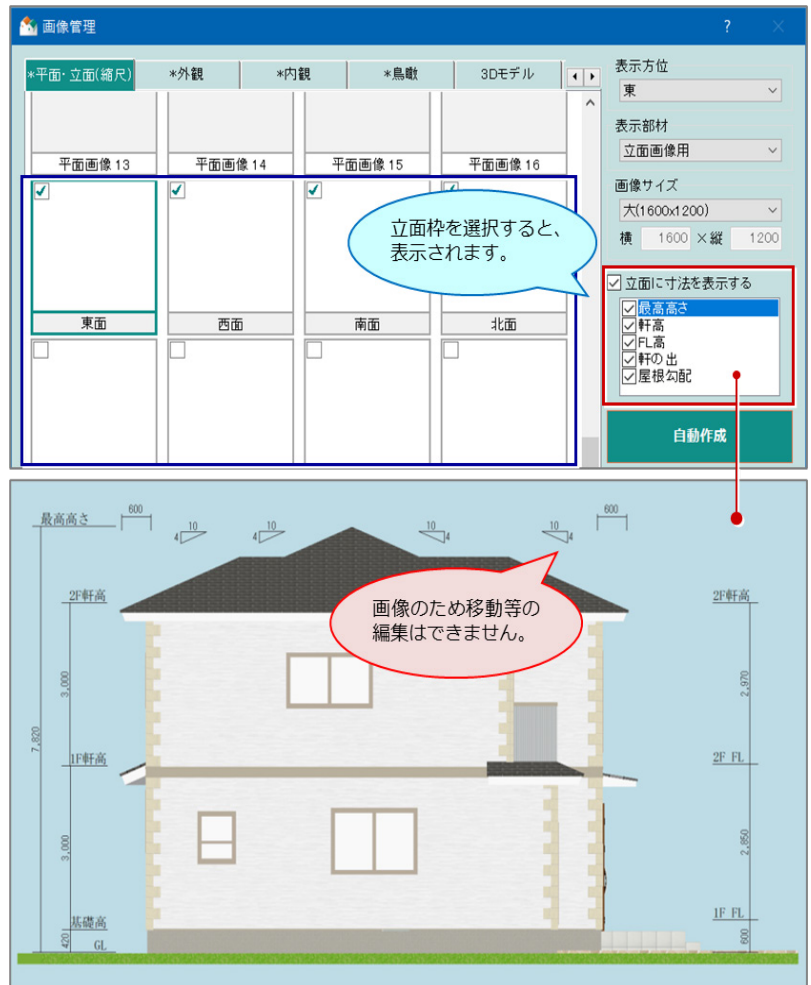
画像管理

?

*平面･立面(縮尺)
*外観
*内観
*鳥瞰
3Dモデル

平面画像 13
平面画像 14
平面画像 15
平面画像 16

東面
西面
南面
北面

表示方位
東
表示部材
立面画像用
画像サイズ
大(1600x1200)
横 1600 ×縦 1200

立面枠を選択すると、表示されます。

立面に寸法を表示する
最高高さ
軒高
FL高
軒の出
屋根勾配

自動作成

最高高さ
600
10
4
10
4
10
4
10
4
600

2F軒高
2F軒高

画像のため移動等の編集はできません。

3,000
2,970
7,820
1F軒高
2F FL
3,000
2,850
基礎高
1F FL
420
GL
600